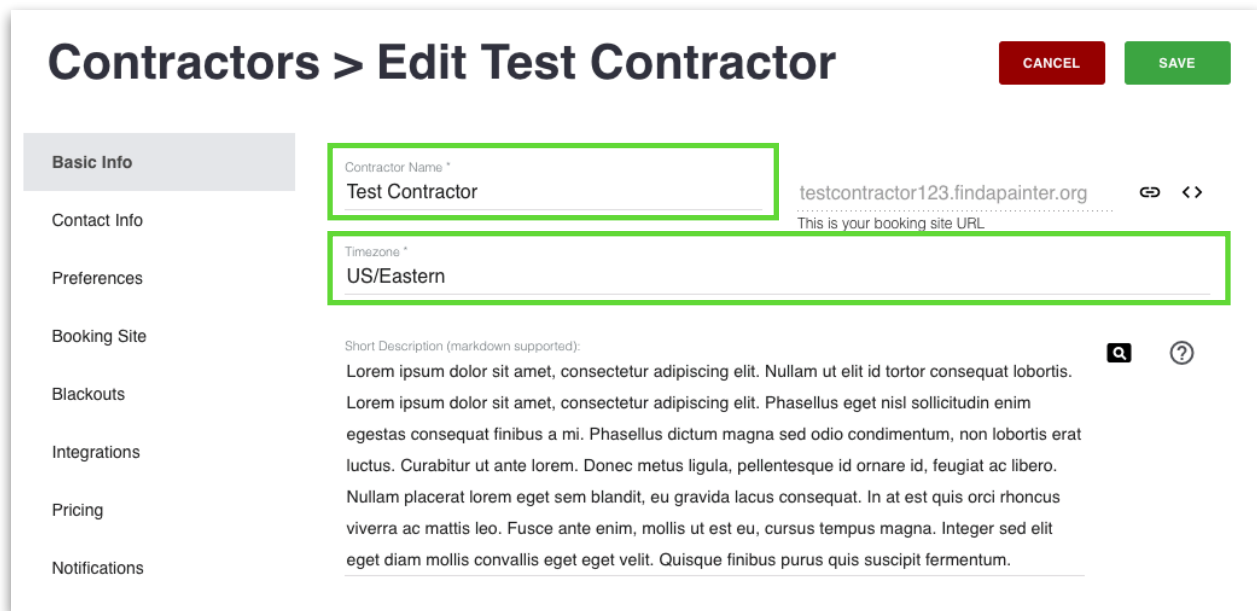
Contractors > Edit Test Contractor

CANCEL

SAVE

Basic Info

Contact Info

Preferences

Booking Site

Blackouts

Integrations

Pricing

Notifications

Contractor Name *

Test Contractor

testcontractor123.findapainter.org

This is your booking site URL

Timezone *

US/Eastern

Short Description (markdown supported):

Lorem ipsum dolor sit amet, consectetur adipiscing elit. Nullam ut elit id tortor consequat lobortis. Lorem ipsum dolor sit amet, consectetur adipiscing elit. Phasellus eget nisl sollicitudin enim egestas consequat finibus a mi. Phasellus dictum magna sed odio condimentum, non lobortis erat luctus. Curabitur ut ante lorem. Donec metus ligula, pellentesque id ornare id, feugiat ac libero. Nullam placerat lorem eget sem blandit, eu gravida lacus consequat. In at est quis orci rhoncus viverra ac mattis leo. Fusce ante enim, mollis ut est eu, cursus tempus magna. Integer sed elit eget diam mollis convallis eget eget velit. Quisque finibus purus quis suscipit fermentum.